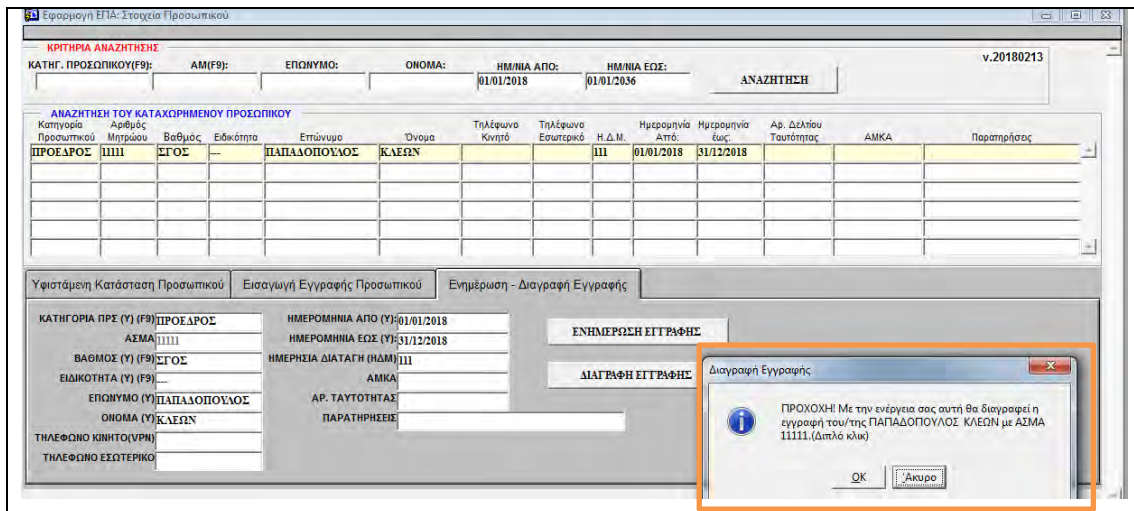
Εφαρμογή ΕΠΑ: Στοιχεία Προσωπικού

ΚΡΙΤΗΡΙΑ ΑΝΑΖΗΤΗΣΗΣ

ΚΑΤΗΓ. ΠΡΟΣΩΠΙΚΟΥ(F9): ΑΜ(F9): ΕΠΩΝΥΜΟ: ΟΝΟΜΑ: ΗΜ/ΝΙΑ ΑΠΟ: 01/01/2018 ΗΜ/ΝΙΑ ΕΩΣ: 01/01/2036

ΑΝΑΖΗΤΗΣΗ

v.20180213

ΑΝΑΖΗΤΗΣΗ ΤΟΥ ΚΑΤΑΧΩΡΗΜΕΝΟΥ ΠΡΟΣΩΠΙΚΟΥ

| Κατηγορία Προσωπικού | Αριθμός Μητρώου | Βαθμός | Ειδικότητα | Επώνυμο | Όνομα | Τηλέφωνο Κινητό | Τηλέφωνο Εσωτερικό | Η.Δ.Μ. | Ημερομηνία Από: | Ημερομηνία έως: | Αρ. Δελτίου Ταυτότητας | ΑΜΚΑ | Παρατηρήσεις |
|---|---|---|---|---|---|---|---|---|---|---|---|---|---|
| ΠΡΟΕΔΡΟΣ | 11111 | ΣΓΟΣ | --- | ΠΑΠΑΔΟΠΟΥΛΟΣ | ΚΛΕΩΝ | | | 111 | 01/01/2018 | 31/12/2018 | | | |

Υφιστάμενη Κατάσταση Προσωπικού | Εισαγωγή Εγγραφής Προσωπικού | Ενημέρωση - Διαγραφή Εγγραφής

ΚΑΤΗΓΟΡΙΑ ΠΡΣ (Υ) (F9) ΠΡΟΕΔΡΟΣ
ΑΣΜΑ 11111
ΒΑΘΜΟΣ (Υ) (F9) ΣΓΟΣ
ΕΙΔΙΚΟΤΗΤΑ (Υ) (F9) ---
ΕΠΩΝΥΜΟ (Υ) ΠΑΠΑΔΟΠΟΥΛΟΣ
ΟΝΟΜΑ (Υ) ΚΛΕΩΝ
ΤΗΛΕΦΩΝΟ ΚΙΝΗΤΟ(VPN)
ΤΗΛΕΦΩΝΟ ΕΣΩΤΕΡΙΚΟ

ΗΜΕΡΟΜΗΝΙΑ ΑΠΟ (Υ) 01/01/2018
ΗΜΕΡΟΜΗΝΙΑ ΕΩΣ (Υ) 31/12/2018
ΗΜΕΡΗΣΙΑ ΔΙΑΤΑΓΗ (ΗΔΜ) 111
ΑΜΚΑ
ΑΡ. ΤΑΥΤΟΤΗΤΑΣ
ΠΑΡΑΤΗΡΗΣΕΙΣ

ΕΝΗΜΕΡΩΣΗ ΕΓΓΡΑΦΗΣ
ΔΙΑΓΡΑΦΗ ΕΓΓΡΑΦΗΣ

Διαγραφή Εγγραφής

ΠΡΟΧΟΧΗ! Με την ενέργεια σας αυτή θα διαγραφεί η εγγραφή του/της ΠΑΠΑΔΟΠΟΥΛΟΣ ΚΛΕΩΝ με ΑΣΜΑ 11111.(Διπλό κλικ)

OK Άκυρο